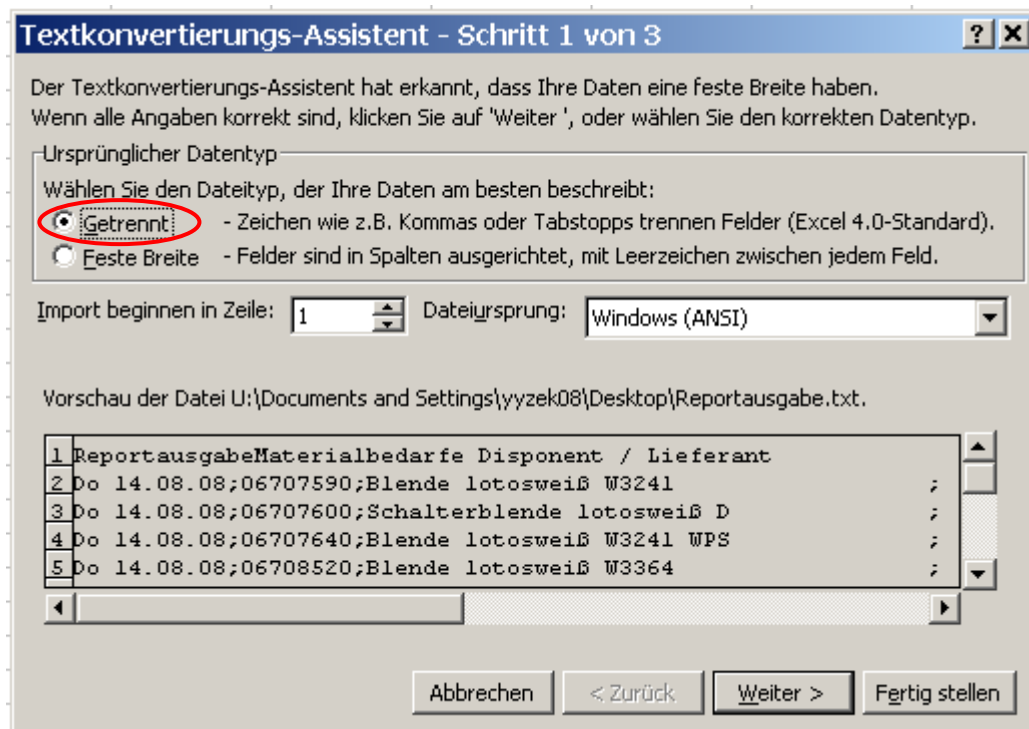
Textkonvertierungs-Assistent - Schritt 1 von 3

?
X

Der Textkonvertierungs-Assistent hat erkannt, dass Ihre Daten eine feste Breite haben.
Wenn alle Angaben korrekt sind, klicken Sie auf 'Weiter ', oder wählen Sie den korrekten Datentyp.

Ursprünglicher Datentyp

Wählen Sie den Dateityp, der Ihre Daten am besten beschreibt:

Getrennt - Zeichen wie z.B. Kommas oder Tabstopps trennen Felder (Excel 4.0-Standard).

Feste Breite - Felder sind in Spalten ausgerichtet, mit Leerzeichen zwischen jedem Feld.

Import beginnen in Zeile: 1

Dateiursprung: Windows (ANSI)

Vorschau der Datei U:\Documents and Settings\yyzek08\Desktop\Reportausgabe.txt.

1 ReportausgabeMaterialbedarfe Disponent / Lieferant
2 Do 14.08.08;06707590;Blende lotosweiß W3241 ;
3 Do 14.08.08;06707600;Schalterblende lotosweiß D ;
4 Do 14.08.08;06707640;Blende lotosweiß W3241 WPS ;
5 Do 14.08.08;06708520;Blende lotosweiß W3364 ;

Abbrechen
< Zurück
Weiter >
Fertig stellen